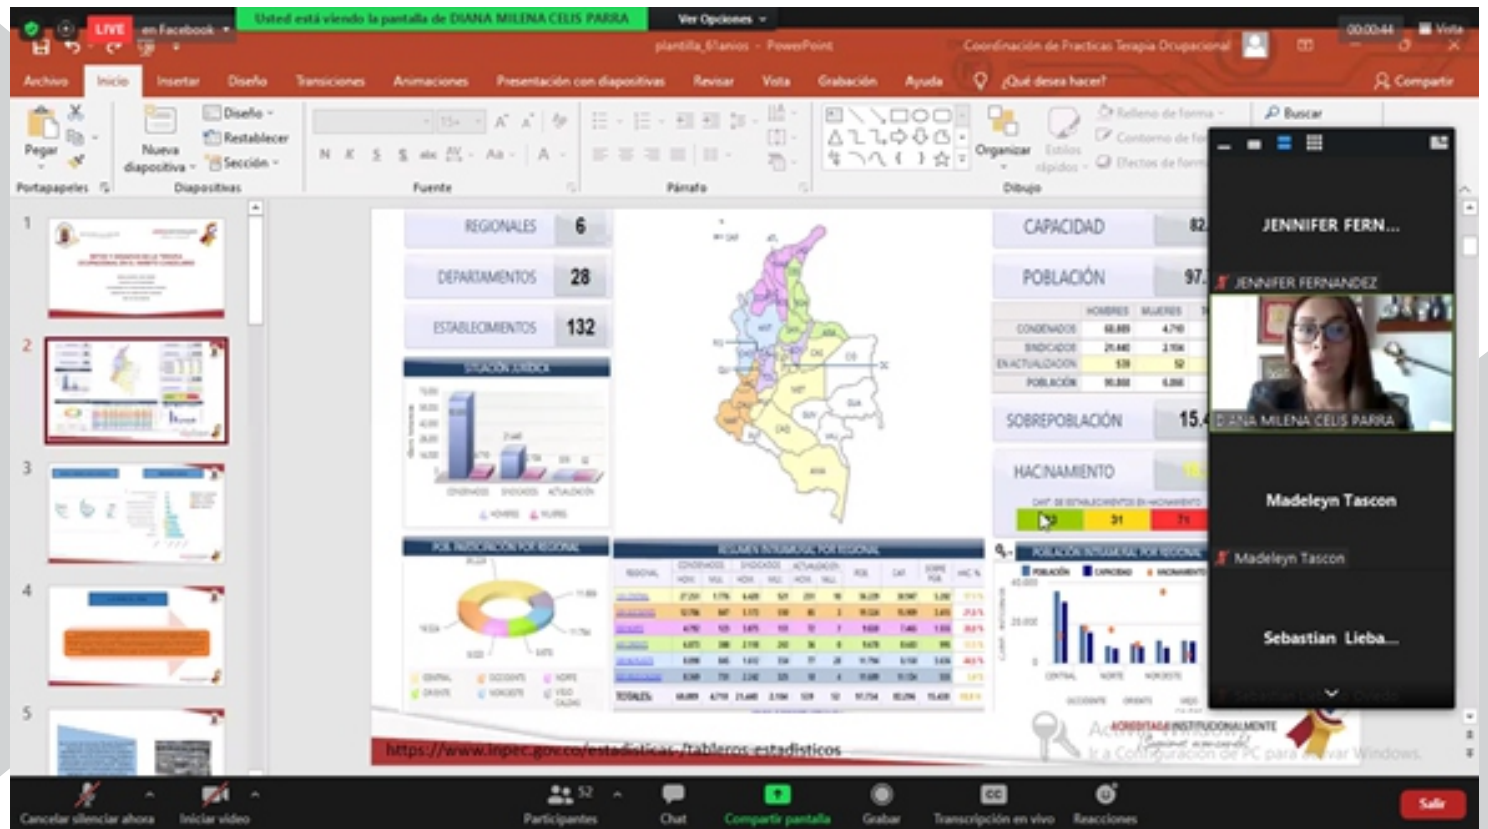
LIVE en Facebook

Usted está viendo la pantalla de DIANA MILENA CELIS PARRA

Ver Opciones

00:00:44 Vista

plantilla_61anios - PowerPoint

Coordinación de Practicas Terapia Ocupacional

Archivo Inicio Insertar Diseño Transiciones Animaciones Presentación con diapositivas Revisar Vista Grabación Ayuda ¿Qué desea hacer? Compartir

Pegar Portapapeles Nueva diapositiva Diseño Restablecer Sección Diapositivas Fuente Párrafo Organizar Estilos rápidos Dibujo Relleno de forma Contorno de forma Efectos de forma Buscar

1
2
3
4
5

REGIONALES 6
DEPARTAMENTOS 28
ESTABLECIMIENTOS 132

SITUACIÓN JURÍDICA

CAPACIDAD 82
POBLACIÓN 97.
SOBREPOBLACIÓN 15.
HACINAMIENTO

| | HOMBRES | MUJERES |
|---|---|---|
| CONDENADOS | 68.889 | 4.790 |
| SINDICADOS | 21.440 | 2.106 |
| EN ACTUALIZACIÓN | 539 | 52 |
| POBLACIÓN | 90.868 | 6.948 |

CANT. DE ESTABLECIMIENTOS EN HACINAMIENTO
31 71

POB. INTRAMURAL POR REGIONAL

RESUMEN INTRAMURAL POR REGIONAL

POBLACIÓN INTRAMURAL POR REGIONAL
POBLACIÓN CAPACIDAD HACINAMIENTO

CENTRAL NORTE NOROESTE OCCIDENTE ORIENTE VIEJO CALDAS

TOTALES

https://www.inpec.gov.co/estadisticas-/tableros-estadisticos

ACREDITADA INSTITUCIONALMENTE

Activar Windows
Ir a Configuración de PC para activar Windows.

JENNIFER FERN...
JENNIFER FERNANDEZ
DIANA MILENA CELIS PARRA
Madeleyn Tascon
Madeleyn Tascon
Sebastian Lieba...

Cancelar silenciar ahora Iniciar video Participantes 52 Chat Compartir pantalla Grabar Transcripción en vivo Reacciones Salir